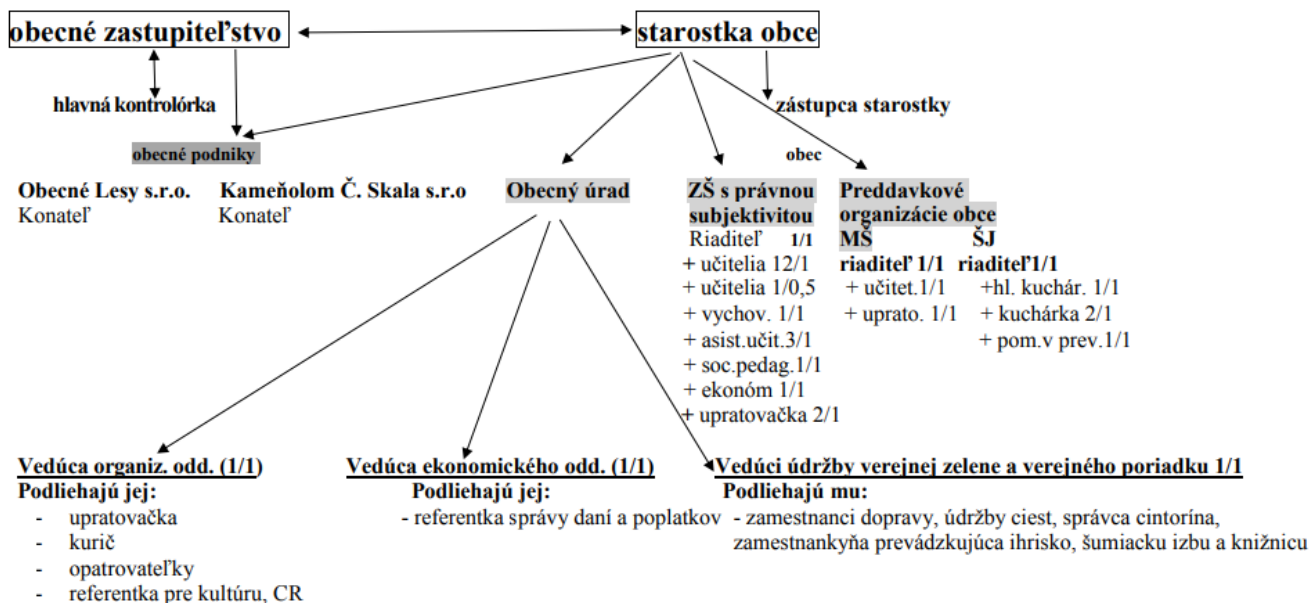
obecné zastupiteľstvo

starostka obce

hlavná kontrolórka

zástupca starostky

obecné podniky

obec

Obecné Lesy s.r.o.
Konateľ

Kameňolom Č. Skala s.r.o
Konateľ

Obecný úrad

ZŠ s právnou subjektivitou
Riaditeľ 1/1
+ učitelia 12/1
+ učitelia 1/0,5
+ vychov. 1/1
+ asist.učit.3/1
+ soc.pedag.1/1
+ ekonóm 1/1
+ upratovačka 2/1

Preddavkové organizácie obce
MŠ
riaditeľ 1/1
+ učitet.1/1
+ uprato. 1/1

ŠJ
riaditeľ1/1
+hl. kuchár. 1/1
+ kuchárka 2/1
+ pom.v prev.1/1

Vedúca organiz. odd. (1/1)
Podliehajú jej:
- upratovačka
- kurič
- opatrovateľky
- referentka pre kultúru, CR

Vedúca ekonomického odd. (1/1)
Podliehajú jej:
- referentka správy daní a poplatkov

Vedúci údržby verejnej zelene a verejného poriadku 1/1
Podliehajú mu:
- zamestnanci dopravy, údržby ciest, správca cintorína, zamestnankyňa prevádzkujúca ihrisko, šumiacku izbu a knižnicu